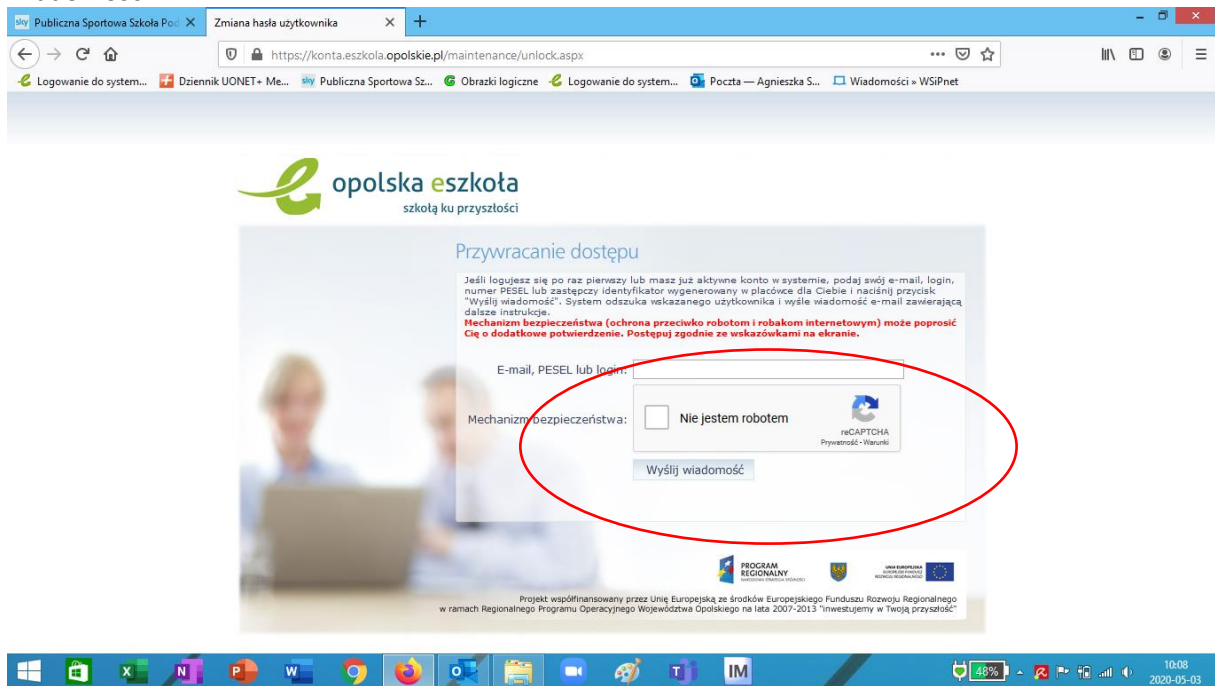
Publiczna Sportowa Szkoła Pod ✕ | Zmiana hasła użytkownika ✕ +

https://konta.eszkola.opolskie.pl/maintenance/unlock.aspx

Logowanie do system... Dziennik UONET+ Me... Publiczna Sportowa Sz... Obrazki logiczne Logowanie do system... Poczta — Agnieszka S... Wiadomości » WSiPnet

opolska eszkoła
szkołą ku przyszłości

Przywracanie dostępu

Jeśli logujesz się po raz pierwszy lub masz już aktywne konto w systemie, podaj swój e-mail, login, numer PESEL lub zastępczy identyfikator wygenerowany w placówce dla Ciebie i naciśnij przycisk "Wyślij wiadomość". System odszuka wskazanego użytkownika i wyśle wiadomość e-mail zawierającą dalsze instrukcje.
Mechanizm bezpieczeństwa (ochrona przeciwko robotom i robakom internetowym) może poprosić Cię o dodatkowe potwierdzenie. Postępuj zgodnie ze wskazówkami na ekranie.

E-mail, PESEL lub login:

Mechanizm bezpieczeństwa:
Nie jestem robotem
reCAPTCHA
Prywatność - Warunki

Wyślij wiadomość

PROGRAM REGIONALNY
NARODOWA STRATEGIA SPÓJNOŚCI
UNIA EUROPEJSKA
EUROPEJSKI FUNDUSZ ROZWOJU REGIONALNEGO

Projekt współfinansowany przez Unię Europejską ze środków Europejskiego Funduszu Rozwoju Regionalnego w ramach Regionalnego Programu Operacyjnego Województwa Opolskiego na lata 2007-2013 "Inwestujemy w Twoją przyszłość"

IM
48%
10:08
2020-05-03